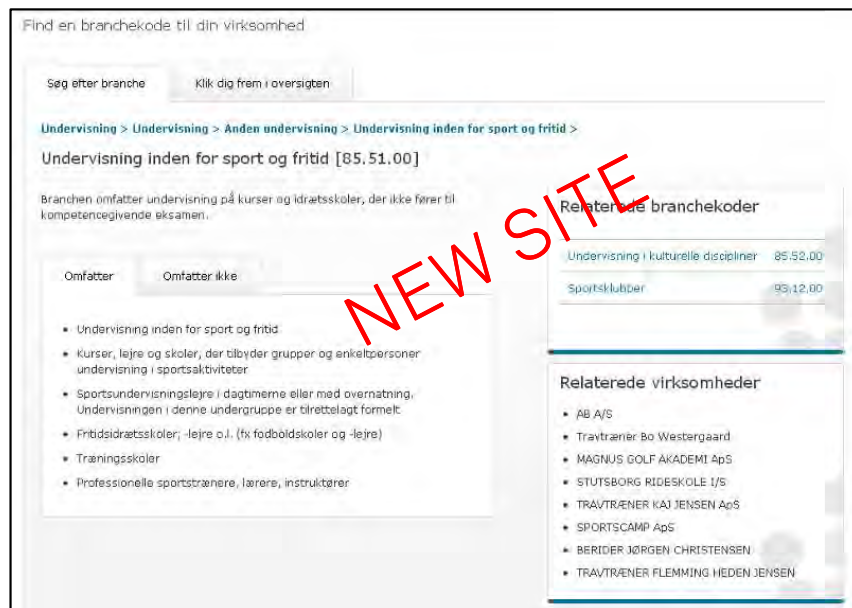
Find en branchekode til din virksomhed

Søg efter branche | Klik dig frem i oversigten

Undervisning > Undervisning > Anden undervisning > Undervisning inden for sport og fritid >

Undervisning inden for sport og fritid [85.51.00]

Branchen omfatter undervisning på kurser og idrætsskoler, der ikke fører til kompetencegivende eksamen.

Omfatter | Omfatter ikke

- Undervisning inden for sport og fritid
- Kurser, lejre og skoler, der tilbyder grupper og enkeltpersoner undervisning i sportsaktiviteter
- Sportsundervisningslejre i dagtimerne eller med overnatning. Undervisningen i denne undergruppe er tilrettelagt formelt
- Fritidsidrætsskoler; -lejre o.l. (fx fodboldskoler og -lejre)
- Træningsskoler
- Professionelle sportstrænere, lærere, instruktører

NEW SITE

Relaterede branchekoder

Undervisning i kulturelle discipliner 85.52.00
Sportsklubber 93.12.00

Relaterede virksomheder

- AB A/S
- Travtræner Bo Westergaard
- MAGNUS GOLF AKADEMI ApS
- STUTSBORG RIDESKOLE I/S
- TRAVTRÆNER KAJ JENSEN ApS
- SPORTSCAMP ApS
- BERIDER JØRGEN CHRISTENSEN
- TRAVTRÆNER FLEMMING HEDEN JENSEN